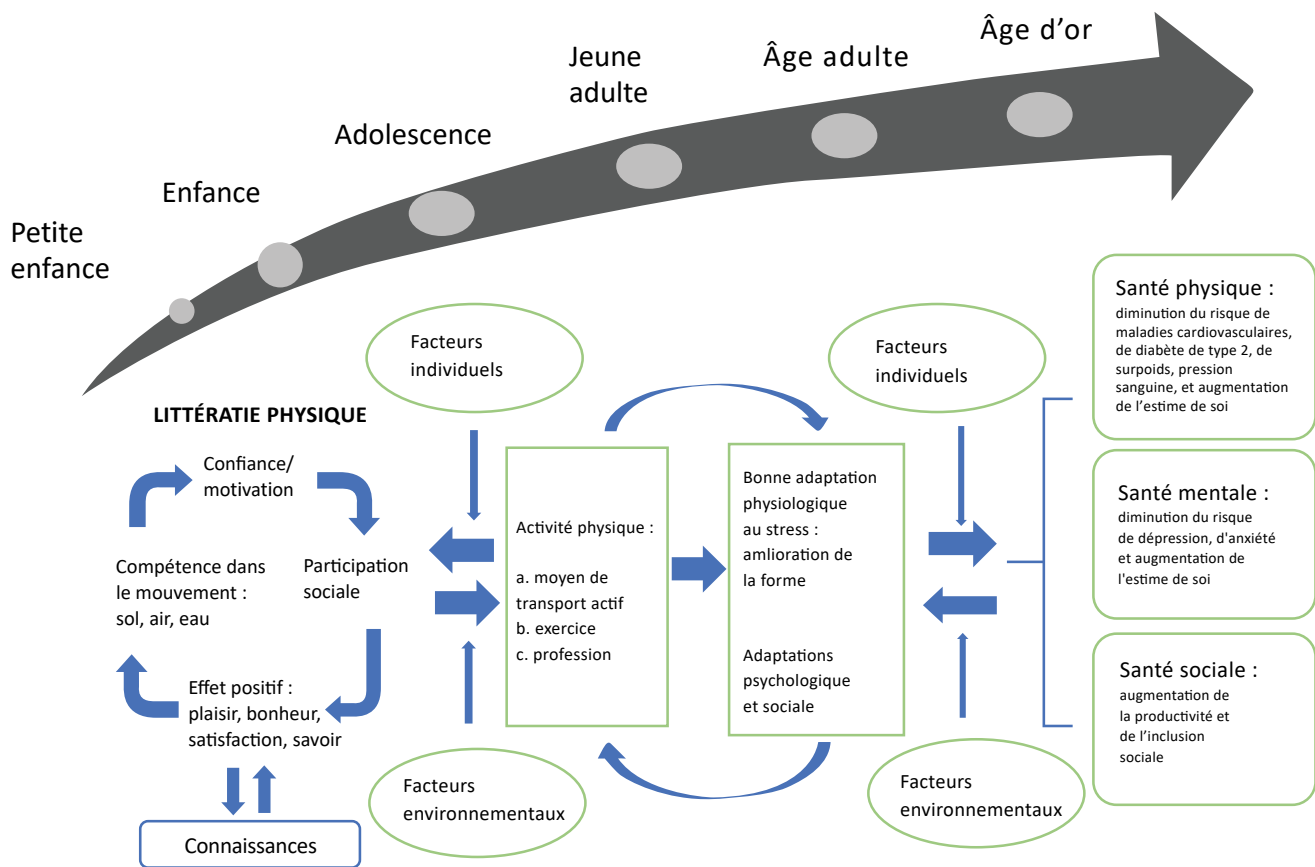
Petite enfance

Enfance

Adolescence

Jeune adulte

Âge adulte

Âge d'or

LITTÉRATIE PHYSIQUE

Confiance/ motivation

Participation sociale

Effet positif : plaisir, bonheur, satisfaction, savoir

Compétence dans le mouvement : sol, air, eau

Connaissances

Facteurs individuels

Facteurs environnementaux

Activité physique :

a. moyen de transport actif
b. exercice
c. profession

Bonne adaptation physiologique au stress : amlioration de la forme

Adaptations psychologique et sociale

Facteurs individuels

Facteurs environnementaux

Santé physique :
diminution du risque de maladies cardiovasculaires, de diabète de type 2, de surpoids, pression sanguine, et augmentation de l'estime de soi

Santé mentale :
diminution du risque de dépression, d'anxiété et augmentation de l'estime de soi

Santé sociale :
augmentation de la productivité et de l'inclusion sociale